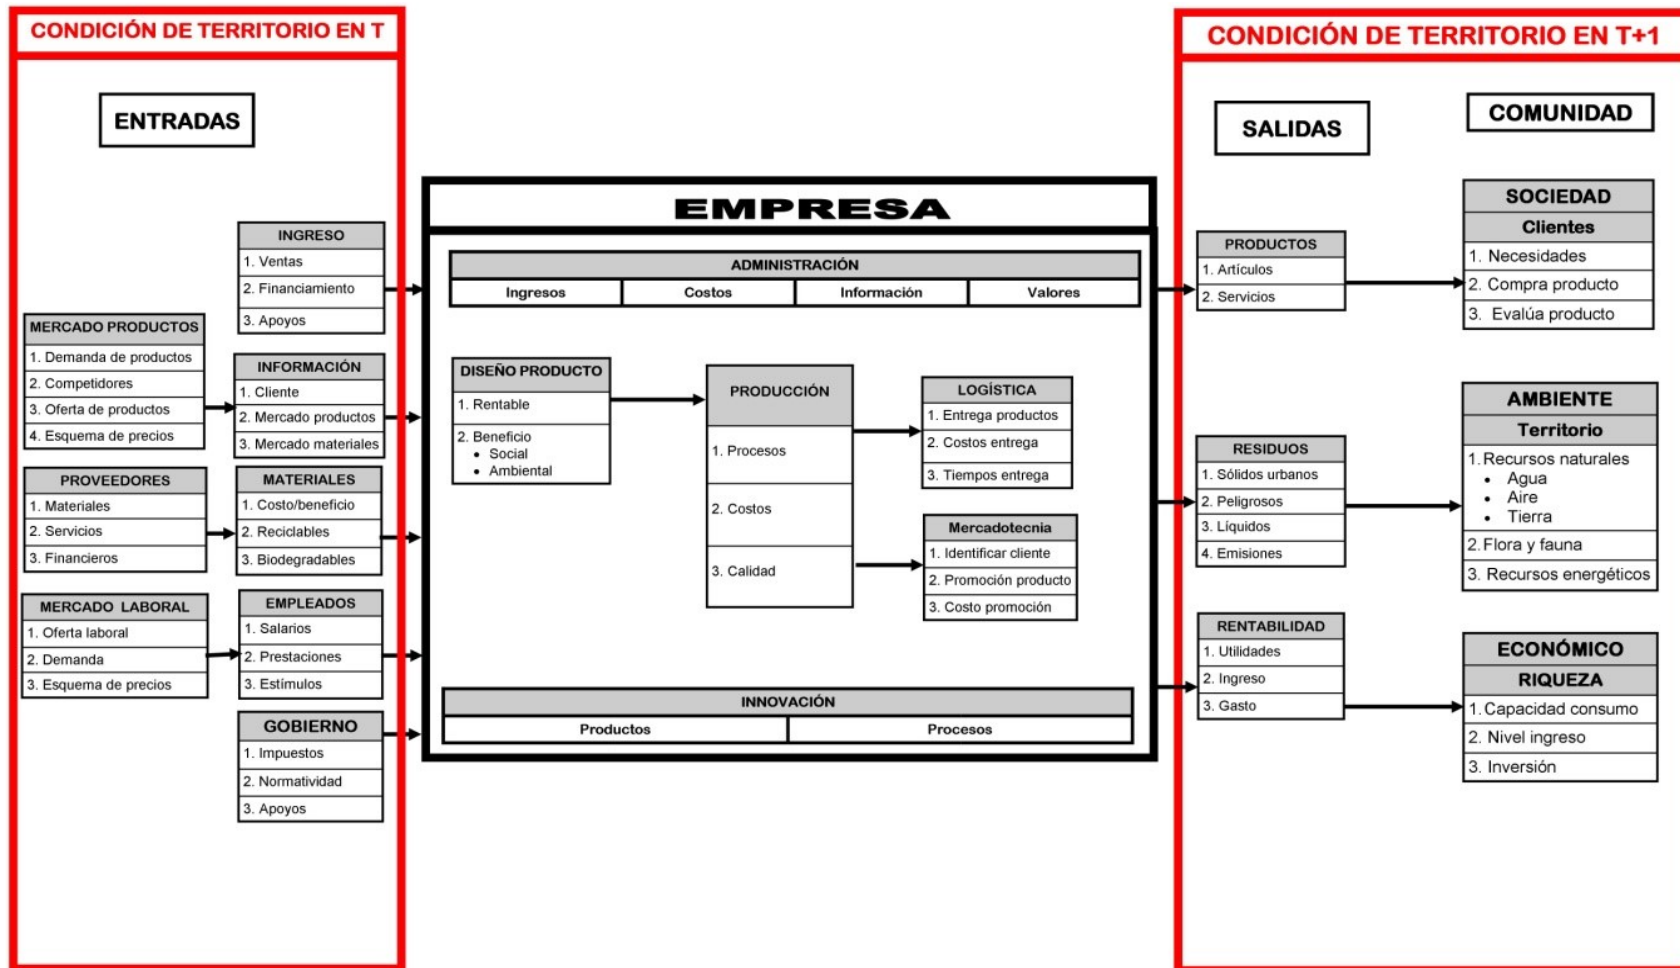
CONDICIÓN DE TERRITORIO EN T

ENTRADAS

INGRESO
1. Ventas
2. Financiamiento
3. Apoyos

MERCADO PRODUCTOS
1. Demanda de productos
2. Competidores
3. Oferta de productos
4. Esquema de precios

INFORMACIÓN
1. Cliente
2. Mercado productos
3. Mercado materiales

PROVEEDORES
1. Materiales
2. Servicios
3. Financieros

MATERIALES
1. Costo/beneficio
2. Reciclables
3. Biodegradables

MERCADO LABORAL
1. Oferta laboral
2. Demanda
3. Esquema de precios

EMPLEADOS
1. Salarios
2. Prestaciones
3. Estímulos

GOBIERNO
1. Impuestos
2. Normatividad
3. Apoyos

EMPRESA

ADMINISTRACIÓN

| Ingresos | Costos | Información | Valores |
|---|---|---|---|

DISEÑO PRODUCTO
1. Rentable
2. Beneficio
• Social
• Ambiental

PRODUCCIÓN
1. Procesos
2. Costos
3. Calidad

LOGÍSTICA
1. Entrega productos
2. Costos entrega
3. Tiempos entrega

Mercadotecnia
1. Identificar cliente
2. Promoción producto
3. Costo promoción

INNOVACIÓN

| Productos | Procesos |
|---|---|

CONDICIÓN DE TERRITORIO EN T+1

SALIDAS

COMUNIDAD

PRODUCTOS
1. Artículos
2. Servicios

SOCIEDAD
Clientes
1. Necesidades
2. Compra producto
3. Evalúa producto

RESIDUOS
1. Sólidos urbanos
2. Peligrosos
3. Líquidos
4. Emisiones

AMBIENTE
Territorio
1. Recursos naturales
• Agua
• Aire
• Tierra
2. Flora y fauna
3. Recursos energéticos

RENTABILIDAD
1. Utilidades
2. Ingreso
3. Gasto

ECONÓMICO
RIQUEZA
1. Capacidad consumo
2. Nivel ingreso
3. Inversión